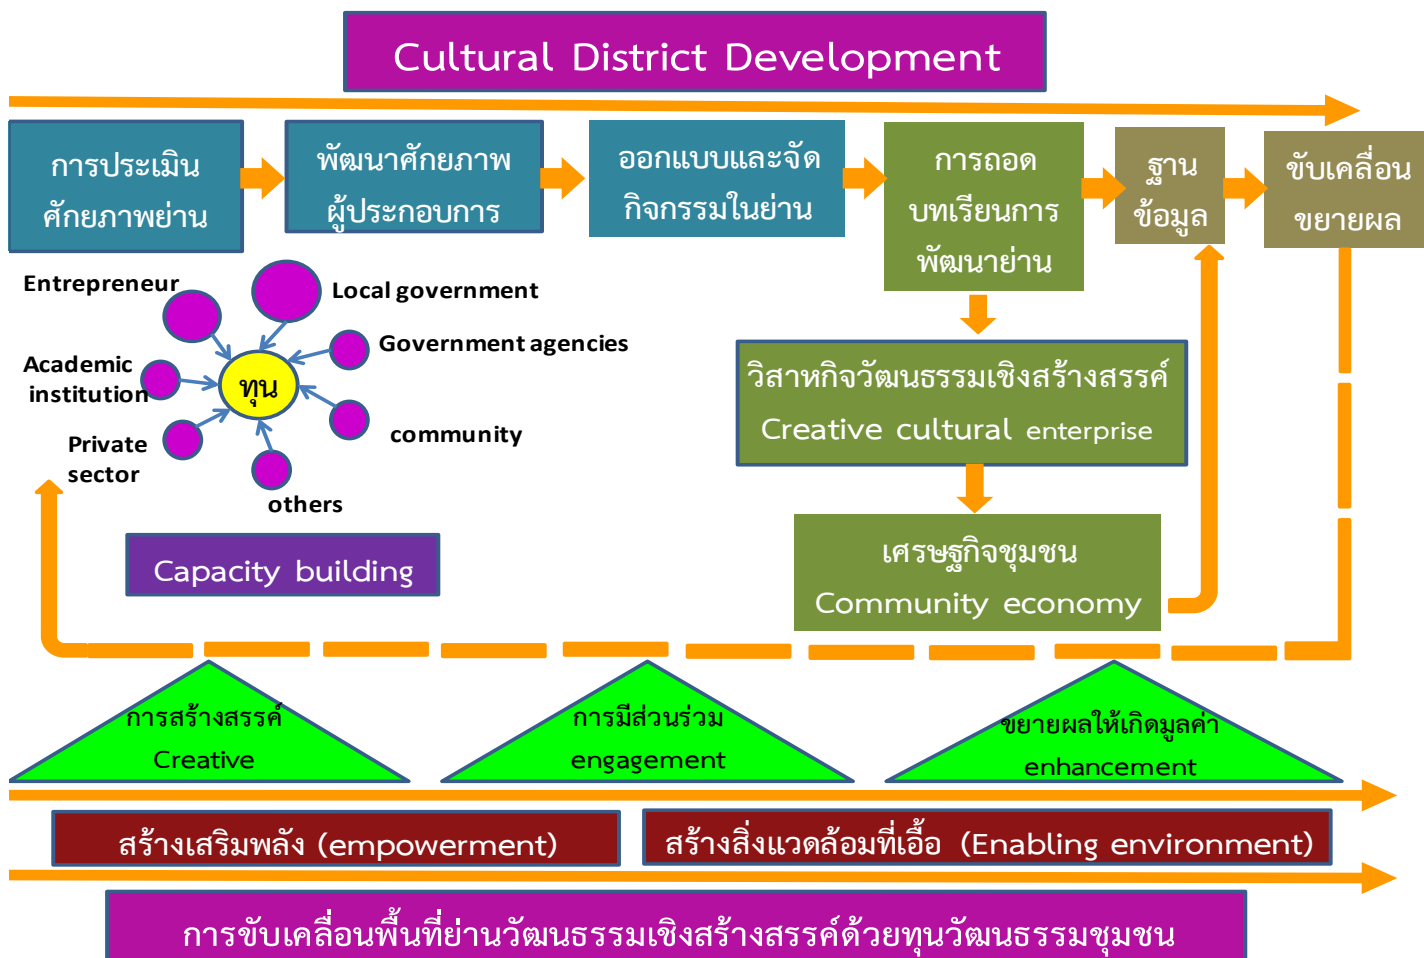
Cultural District Development

การประเมินศักยภาพย่าน

พัฒนาศักยภาพผู้ประกอบการ

ออกแบบและจัดกิจกรรมในย่าน

การถอดบทเรียนการพัฒนาย่าน

ฐานข้อมูล

ขับเคลื่อนขยายผล

Entrepreneur

Local government

Government agencies

Academic institution

ทุน

Private sector

community

others

Capacity building

วิสาหกิจวัฒนธรรมเชิงสร้างสรรค์
Creative cultural enterprise

เศรษฐกิจชุมชน
Community economy

การสร้างสรรค์
Creative

การมีส่วนร่วม
engagement

ขยายผลให้เกิดมูลค่า
enhancement

สร้างเสริมพลัง (empowerment)

สร้างสิ่งแวดล้อมที่เอื้อ (Enabling environment)

การขับเคลื่อนพื้นที่ย่านวัฒนธรรมเชิงสร้างสรรค์ด้วยทุนวัฒนธรรมชุมชน